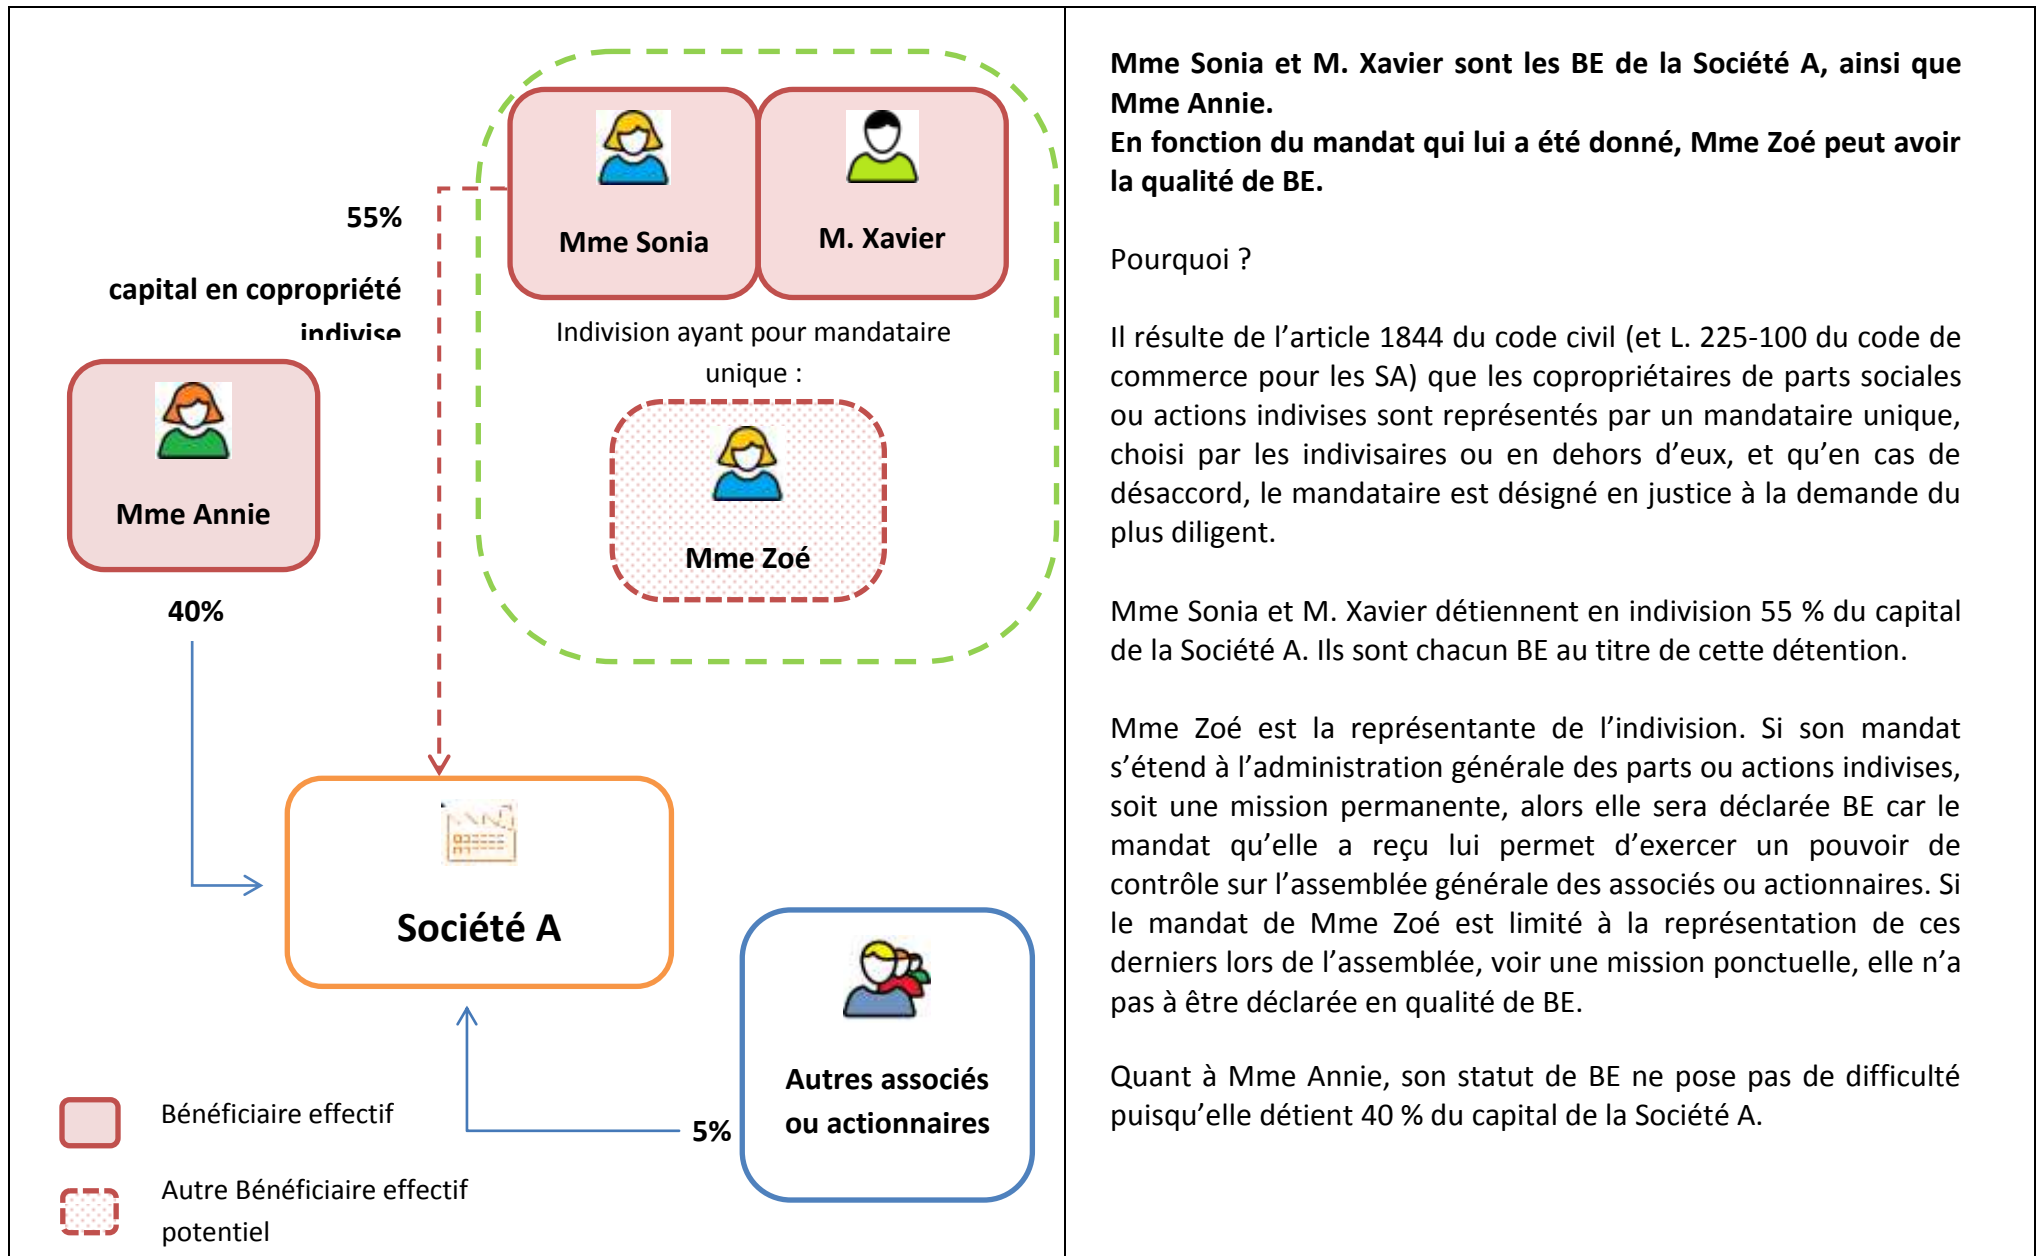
55%

capital en copropriété indivise

Mme Sonia

M. Xavier

Indivision ayant pour mandataire unique :

Mme Zoé

Mme Annie

40%

Société A

Autres associés ou actionnaires

5%

Bénéficiaire effectif

Autre Bénéficiaire effectif potentiel

**Mme Sonia et M. Xavier sont les BE de la Société A, ainsi que Mme Annie.**
**En fonction du mandat qui lui a été donné, Mme Zoé peut avoir la qualité de BE.**

Pourquoi ?

Il résulte de l'article 1844 du code civil (et L. 225-100 du code de commerce pour les SA) que les copropriétaires de parts sociales ou actions indivises sont représentés par un mandataire unique, choisi par les indivisaires ou en dehors d'eux, et qu'en cas de désaccord, le mandataire est désigné en justice à la demande du plus diligent.

Mme Sonia et M. Xavier détiennent en indivision 55 % du capital de la Société A. Ils sont chacun BE au titre de cette détention.

Mme Zoé est la représentante de l'indivision. Si son mandat s'étend à l'administration générale des parts ou actions indivises, soit une mission permanente, alors elle sera déclarée BE car le mandat qu'elle a reçu lui permet d'exercer un pouvoir de contrôle sur l'assemblée générale des associés ou actionnaires. Si le mandat de Mme Zoé est limité à la représentation de ces derniers lors de l'assemblée, voir une mission ponctuelle, elle n'a pas à être déclarée en qualité de BE.

Quant à Mme Annie, son statut de BE ne pose pas de difficulté puisqu'elle détient 40 % du capital de la Société A.